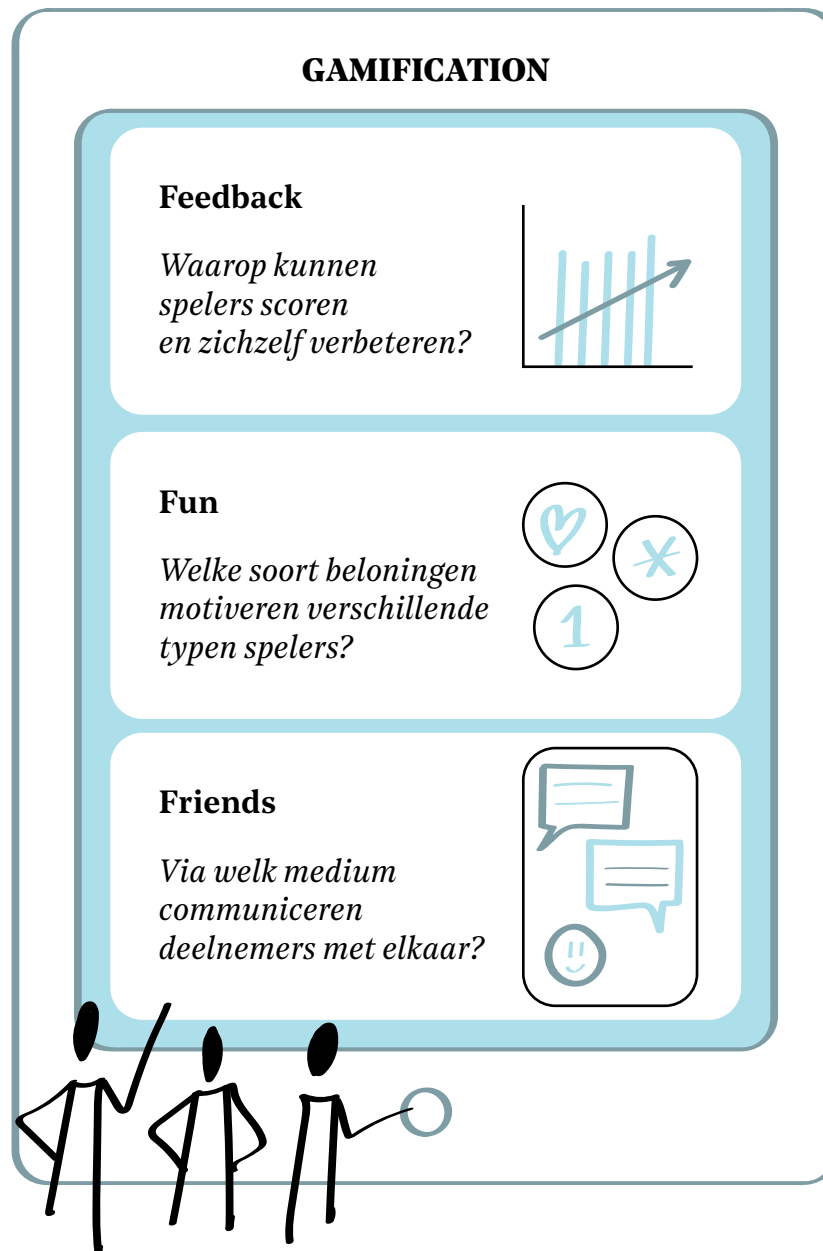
GAMIFICATION

Feedback

Waarop kunnen spelers scoren en zichzelf verbeteren?

Fun

Welke soort beloningen motiveren verschillende typen spelers?

1

Friends

Via welk medium communiceren deelnemers met elkaar?